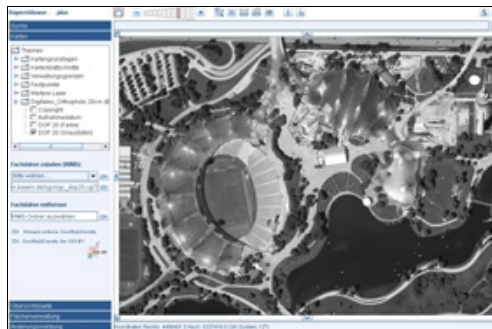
Bayernviewer plus

Suche

Karten

Themen
Kartengrundlagen
Verwaltungsgrenzen
Festpunkte
Weitere Layer
Digitales_Orthophoto 20cm
Copyright
Aufnahmedatum
DOP 20 (Farbe)
DOP 20 (Graustufen)

Fachdaten zuladen (WMS)
Bitte wählen
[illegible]

Fachdaten entfernen
WMS-Dienst auswählen

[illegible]

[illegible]
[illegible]
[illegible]